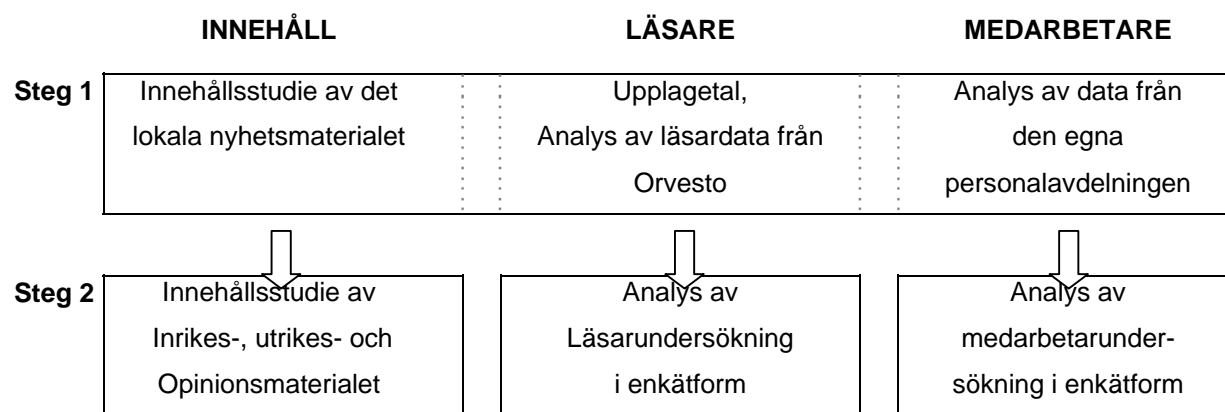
| | INNEHÅLL | LÄSARE | MEDARBETARE |
|---|---|---|---|
| Steg 1 | Innehållsstudie av det lokala nyhetsmaterialet | Upplagetal, Analys av läsardata från Orvesto | Analys av data från den egna personalavdelningen |
| Steg 2 | Innehållsstudie av Inrikes-, utrikes- och Opinionsmaterialet | Analys av Läsarundersökning i enkätform | Analys av medarbetarundersökning i enkätform |